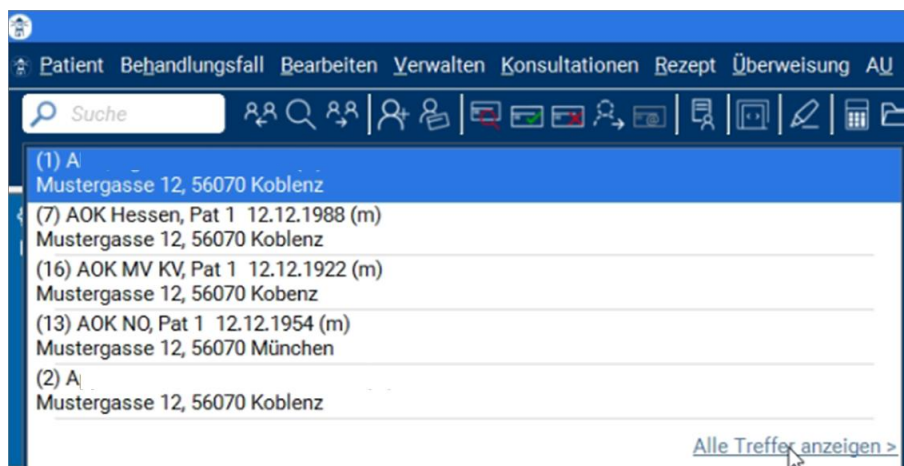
Patient Behandlungsfall Bearbeiten Verwalten Konsultationen Rezept Überweisung AU

Suche

(1) A
Mustergasse 12, 56070 Koblenz

(7) AOK Hessen, Pat 1 12.12.1988 (m)
Mustergasse 12, 56070 Koblenz

(16) AOK MV KV, Pat 1 12.12.1922 (m)
Mustergasse 12, 56070 Kobenz

(13) AOK NO, Pat 1 12.12.1954 (m)
Mustergasse 12, 56070 München

(2) A
Mustergasse 12, 56070 Koblenz

Alle Treffer anzeigen >